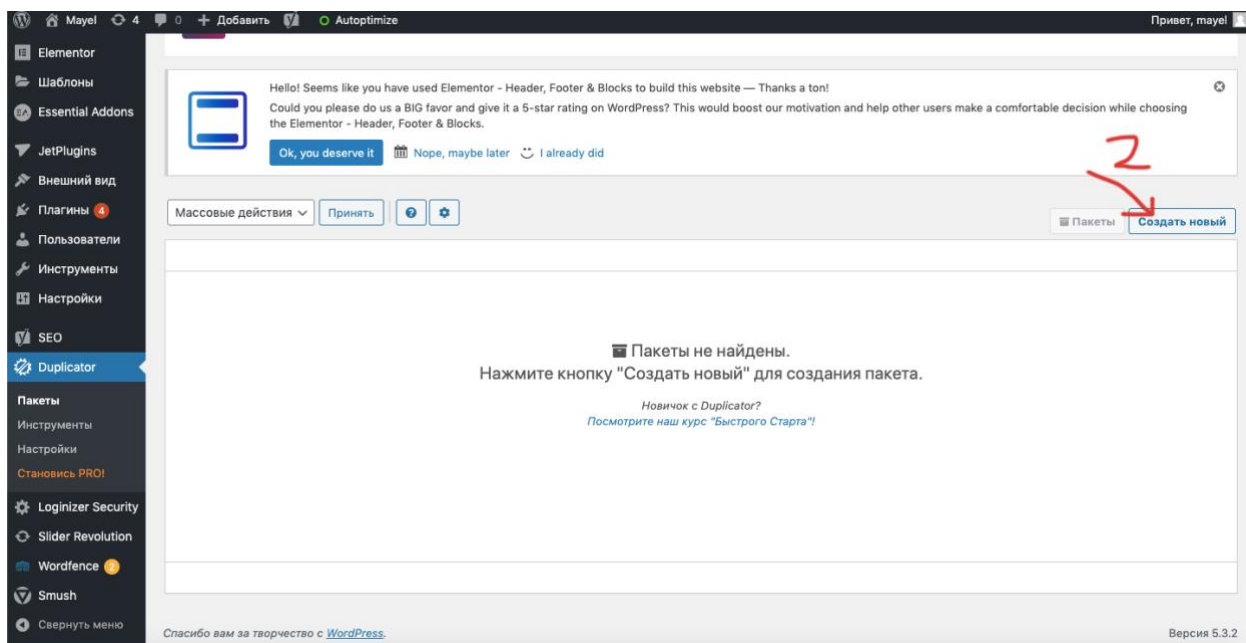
Mayel 4 0 + Добавить Autoptimize
Привет, mayel

Elementor
Шаблоны
Essential Addons
JetPlugins
Внешний вид
Плагины 4
Пользователи
Инструменты
Настройки
SEO
Duplicator
Пакеты
Инструменты
Настройки
Становись PRO!
Loginizer Security
Slider Revolution
Wordfence 2
Smush
Свернуть меню

Hello! Seems like you have used Elementor - Header, Footer & Blocks to build this website — Thanks a ton!
Could you please do us a BIG favor and give it a 5-star rating on WordPress? This would boost our motivation and help other users make a comfortable decision while choosing the Elementor - Header, Footer & Blocks.

Ok, you deserve it   Nope, maybe later   I already did

2

Массовые действия   Принять

Пакеты   Создать новый

Пакеты не найдены.
Нажмите кнопку "Создать новый" для создания пакета.

Новичок с Duplicator?
Посмотрите наш курс "Быстрого Старта"!

Спасибо вам за творчество с WordPress.
Версия 5.3.2